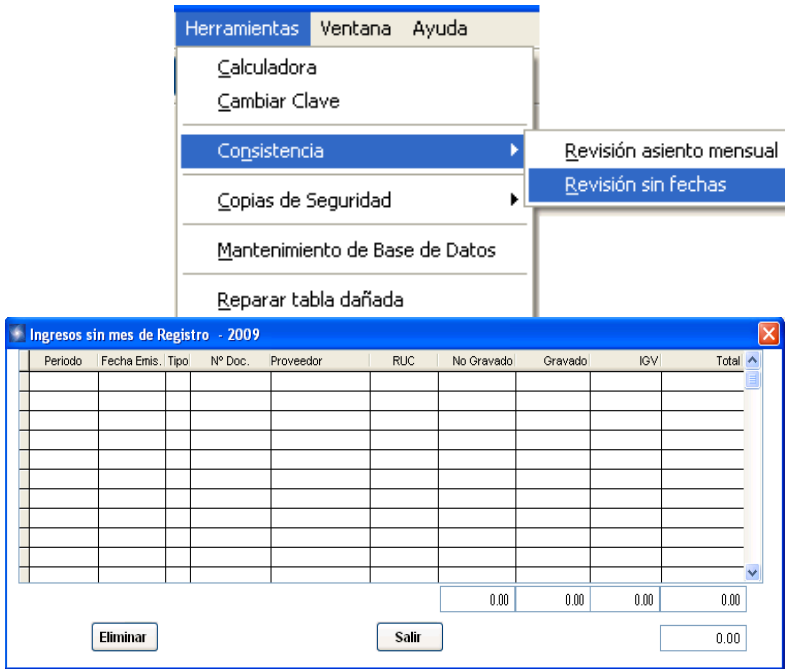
Herramientas Ventana Ayuda

Calculadora
Cambiar Clave
Consistencia
Revisión asiento mensual
Revisión sin fechas
Copias de Seguridad
Mantenimiento de Base de Datos
Reparar tabla dañada

Ingresos sin mes de Registro - 2009

| Periodo | Fecha Emis. | Tipo | Nº Doc. | Proveedor | RUC | No Gravado | Gravado | IGV | Total |
|---|---|---|---|---|---|---|---|---|---|
| | | | | | | | | | |
| | | | | | | 0.00 | 0.00 | 0.00 | 0.00 |

Eliminar
Salir
0.00